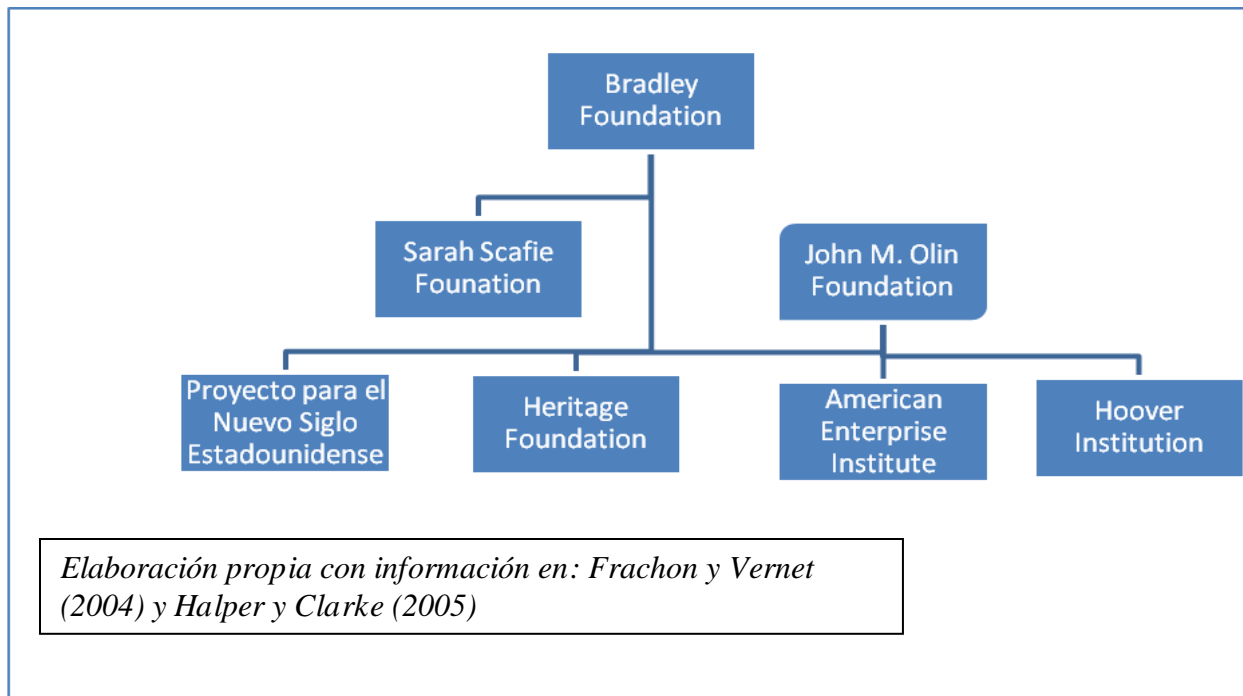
Bradley Foundation

Sarah Scafie Founation

John M. Olin Foundation

Proyecto para el Nuevo Siglo Estadounidense

Heritage Foundation

American Enterprise Institute

Hoover Institution

*Elaboración propia con información en: Frachon y Vernet (2004) y Halper y Clarke (2005)*